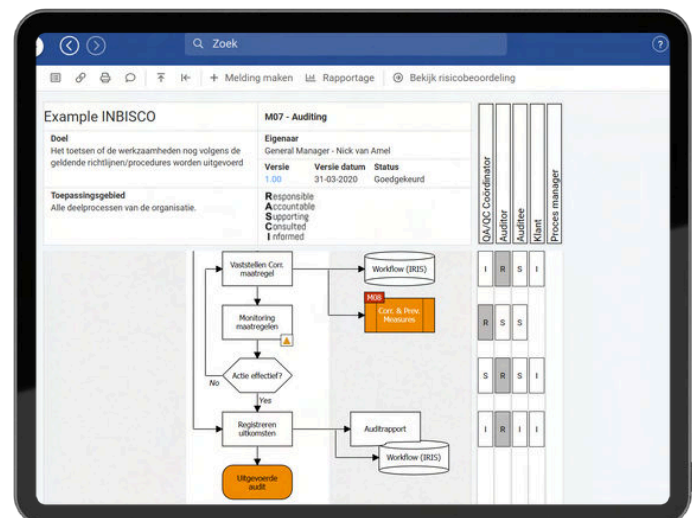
Zoek

+ Melding maken   Rapportage   Bekijk risicobeoordeling

Example INBISCO

M07 - Auditing

Doel
Het toetsen of de werkzaamheden nog volgens de geldende richtlijnen/procedures worden uitgevoerd

Eigenaar
General Manager - Nick van Amel

| Versie | Versie datum | Status |
|---|---|---|
| 1.00 | 31-03-2020 | Goedgekeurd |

Toepassingsgebied
Alle deelprocessen van de organisatie.

Responsible
Accountable
Supporting
Consulted
Informed

QA/QC Coordinator
Auditor
Auditee
Klant
Proces manager

Vaststellen Corr. maatregel

Workflow (IRIS)

M06
Corr. & Prev. Measures

Monitoring maatregelen

Actie effectief?

No

Yes

Registreren uitkomsten

Auditrapport

Workflow (IRIS)

Uitgevoerde audit

| I | R | S | I |
|---|---|---|---|
| R | S | S | |
| S | R | S | I |
| I | R | I | I |